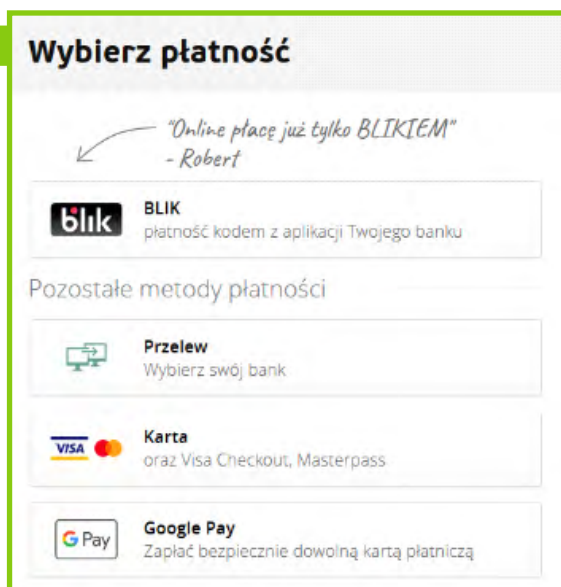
Wybierz płatność

"Online płacę już tylko BLIKIEM"
- Robert

blik

BLIK
płatność kodem z aplikacji Twojego banku

Pozostałe metody płatności

Przelew
Wybierz swój bank

VISA

Karta
oraz Visa Checkout, Masterpass

G Pay

Google Pay
Zapłać bezpiecznie dowolną kartą płatniczą